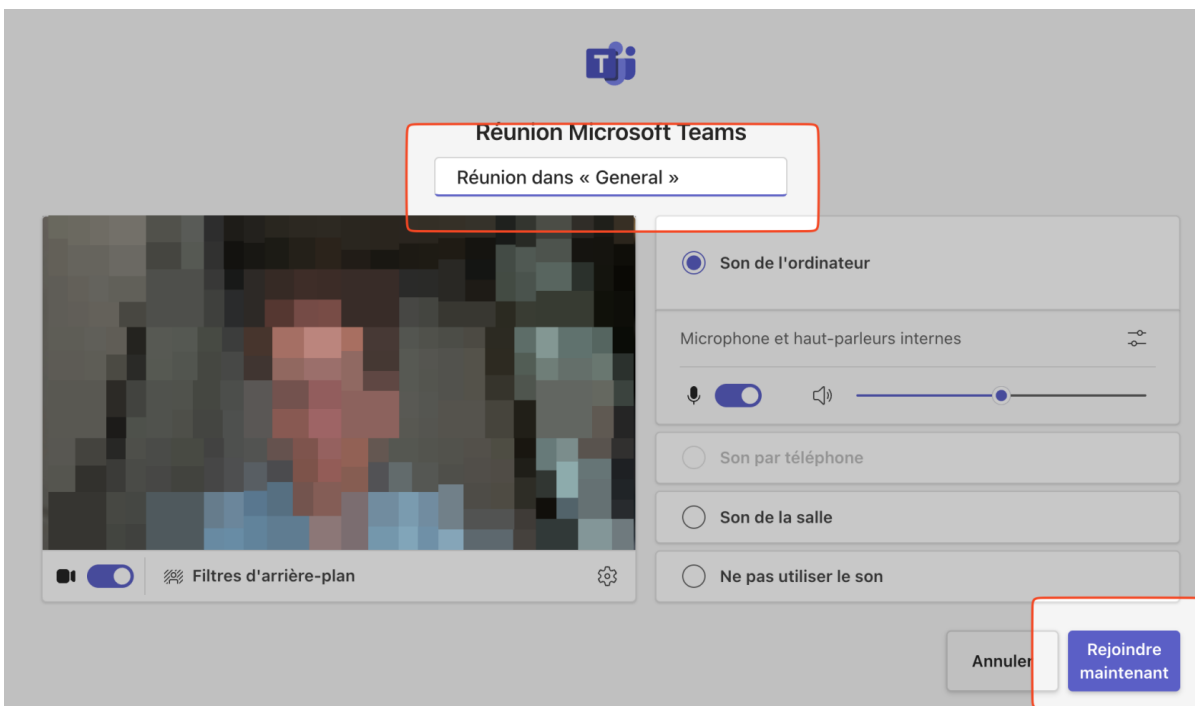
Réunion Microsoft Teams

Réunion dans « General »

Son de l'ordinateur

Microphone et haut-parleurs internes

Son par téléphone

Son de la salle

Ne pas utiliser le son

Filtres d'arrière-plan

Annuler

Rejoindre maintenant